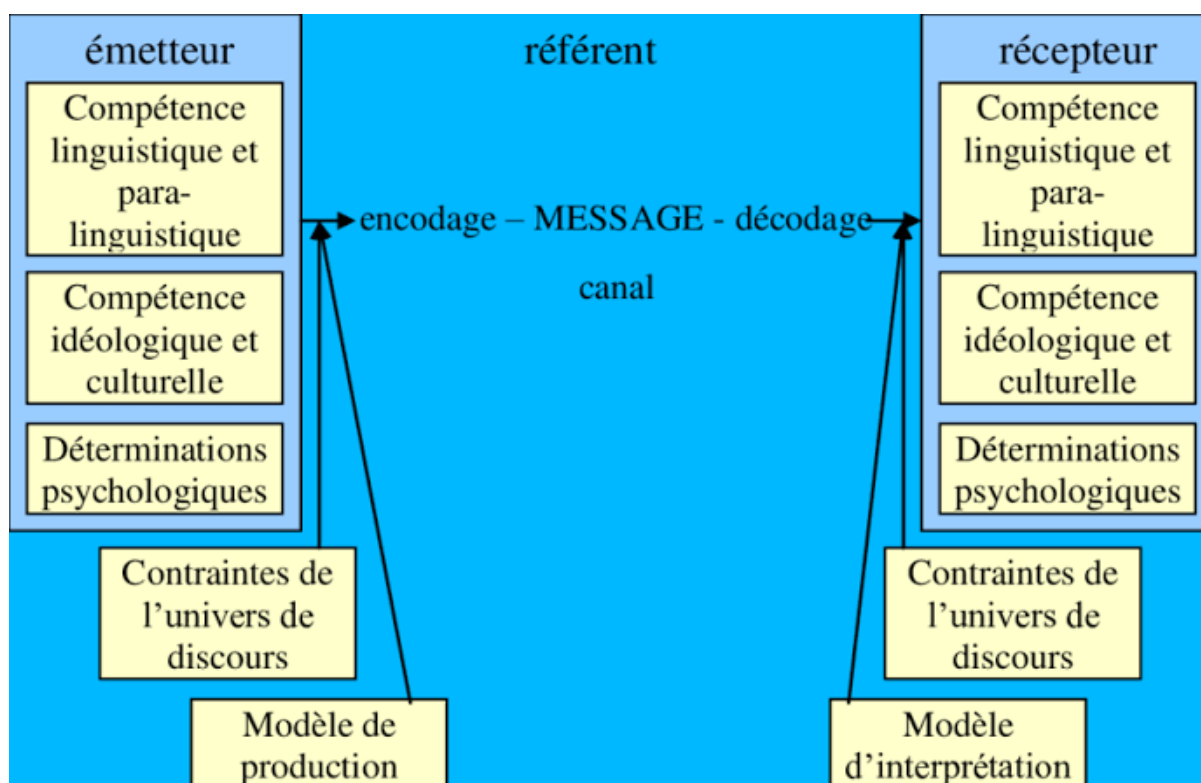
émetteur

Compétence linguistique et para-linguistique

Compétence idéologique et culturelle

Déterminations psychologiques

référent

encodage – MESSAGE - décodage

canal

récepteur

Compétence linguistique et para-linguistique

Compétence idéologique et culturelle

Déterminations psychologiques

Contraintes de l'univers de discours

Modèle de production

Contraintes de l'univers de discours

Modèle d'interprétation